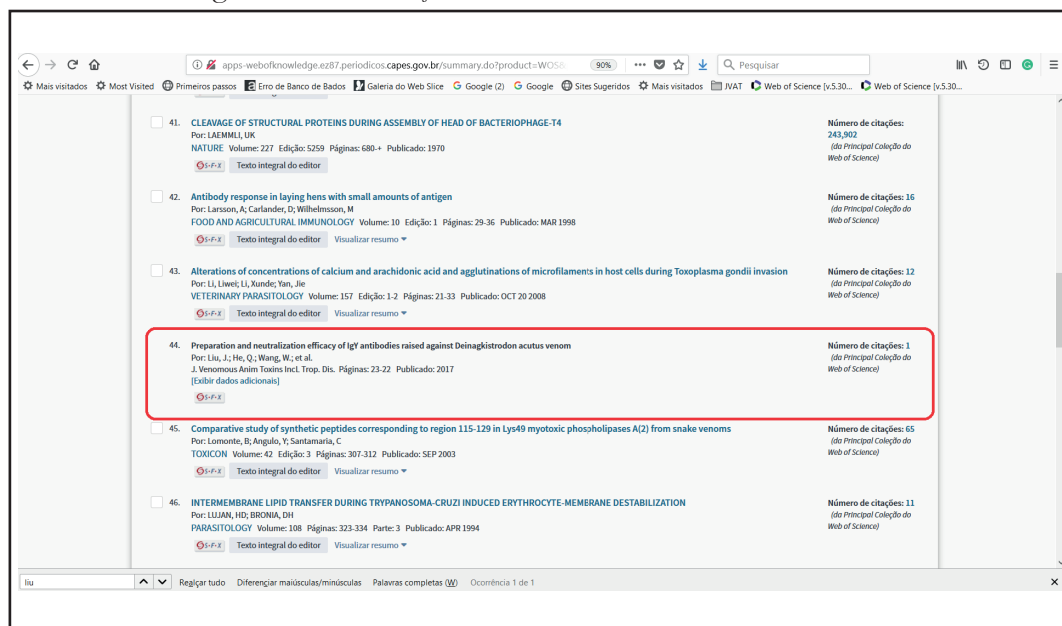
apps-webofknowledge.ez87.periodicos.capes.gov.br/summary.do?product=WOS 90% Pesquisar

Mais visitados Most Visited Primeiros passos Erro de Banco de Bados Galeria do Web Slice Google (2) Google Sites Sugeridos Mais visitados JVAT Web of Science [v.5.30... Web of Science [v.5.30...

41. CLEAVAGE OF STRUCTURAL PROTEINS DURING ASSEMBLY OF HEAD OF BACTERIOPHAGE-T4
Por: LAEMMLI, UK
NATURE Volume: 227 Edição: 5259 Páginas: 680+ Publicado: 1970
S·F·X Texto integral do editor

Número de citações: 243,902 (da Principal Coleção do Web of Science)

42. Antibody response in laying hens with small amounts of antigen
Por: Larsson, A; Carlander, D; Wilhelmsson, M
FOOD AND AGRICULTURAL IMMUNOLOGY Volume: 10 Edição: 1 Páginas: 29-36 Publicado: MAR 1998
S·F·X Texto integral do editor Visualizar resumo

Número de citações: 16 (da Principal Coleção do Web of Science)

43. Alterations of concentrations of calcium and arachidonic acid and agglutinations of microfilaments in host cells during Toxoplasma gondii invasion
Por: Li, Liwei; Li, Xunde; Yan, Jie
VETERINARY PARASITOLOGY Volume: 157 Edição: 1-2 Páginas: 21-33 Publicado: OCT 20 2008
S·F·X Texto integral do editor Visualizar resumo

Número de citações: 12 (da Principal Coleção do Web of Science)

44. Preparation and neutralization efficacy of IgY antibodies raised against Deinagkistrodon acutus venom
Por: Liu, J.; He, Q.; Wang, W.; et al.
J. Venomous Anim Toxins Incl. Trop. Dis. Páginas: 23-22 Publicado: 2017
[Exibir dados adicionais]
S·F·X

Número de citações: 1 (da Principal Coleção do Web of Science)

45. Comparative study of synthetic peptides corresponding to region 115-129 in Lys49 myotoxic phospholipases A(2) from snake venoms
Por: Lomonte, B; Angulo, Y; Santamaria, C
TOXICON Volume: 42 Edição: 3 Páginas: 307-312 Publicado: SEP 2003
S·F·X Texto integral do editor Visualizar resumo

Número de citações: 65 (da Principal Coleção do Web of Science)

46. INTERMEMBRANE LIPID TRANSFER DURING TRYPANOSOMA-CRUZI INDUCED ERYTHROCYTE-MEMERANE DESTABILIZATION
Por: LUJAN, HD; BRONIA, DH
PARASITOLOGY Volume: 108 Páginas: 323-334 Parte: 3 Publicado: APR 1994
S·F·X Texto integral do editor Visualizar resumo

Número de citações: 11 (da Principal Coleção do Web of Science)

liu Realçar tudo Diferenciar maiúsculas/minúsculas Palavras completas (W) Ocorrência 1 de 1